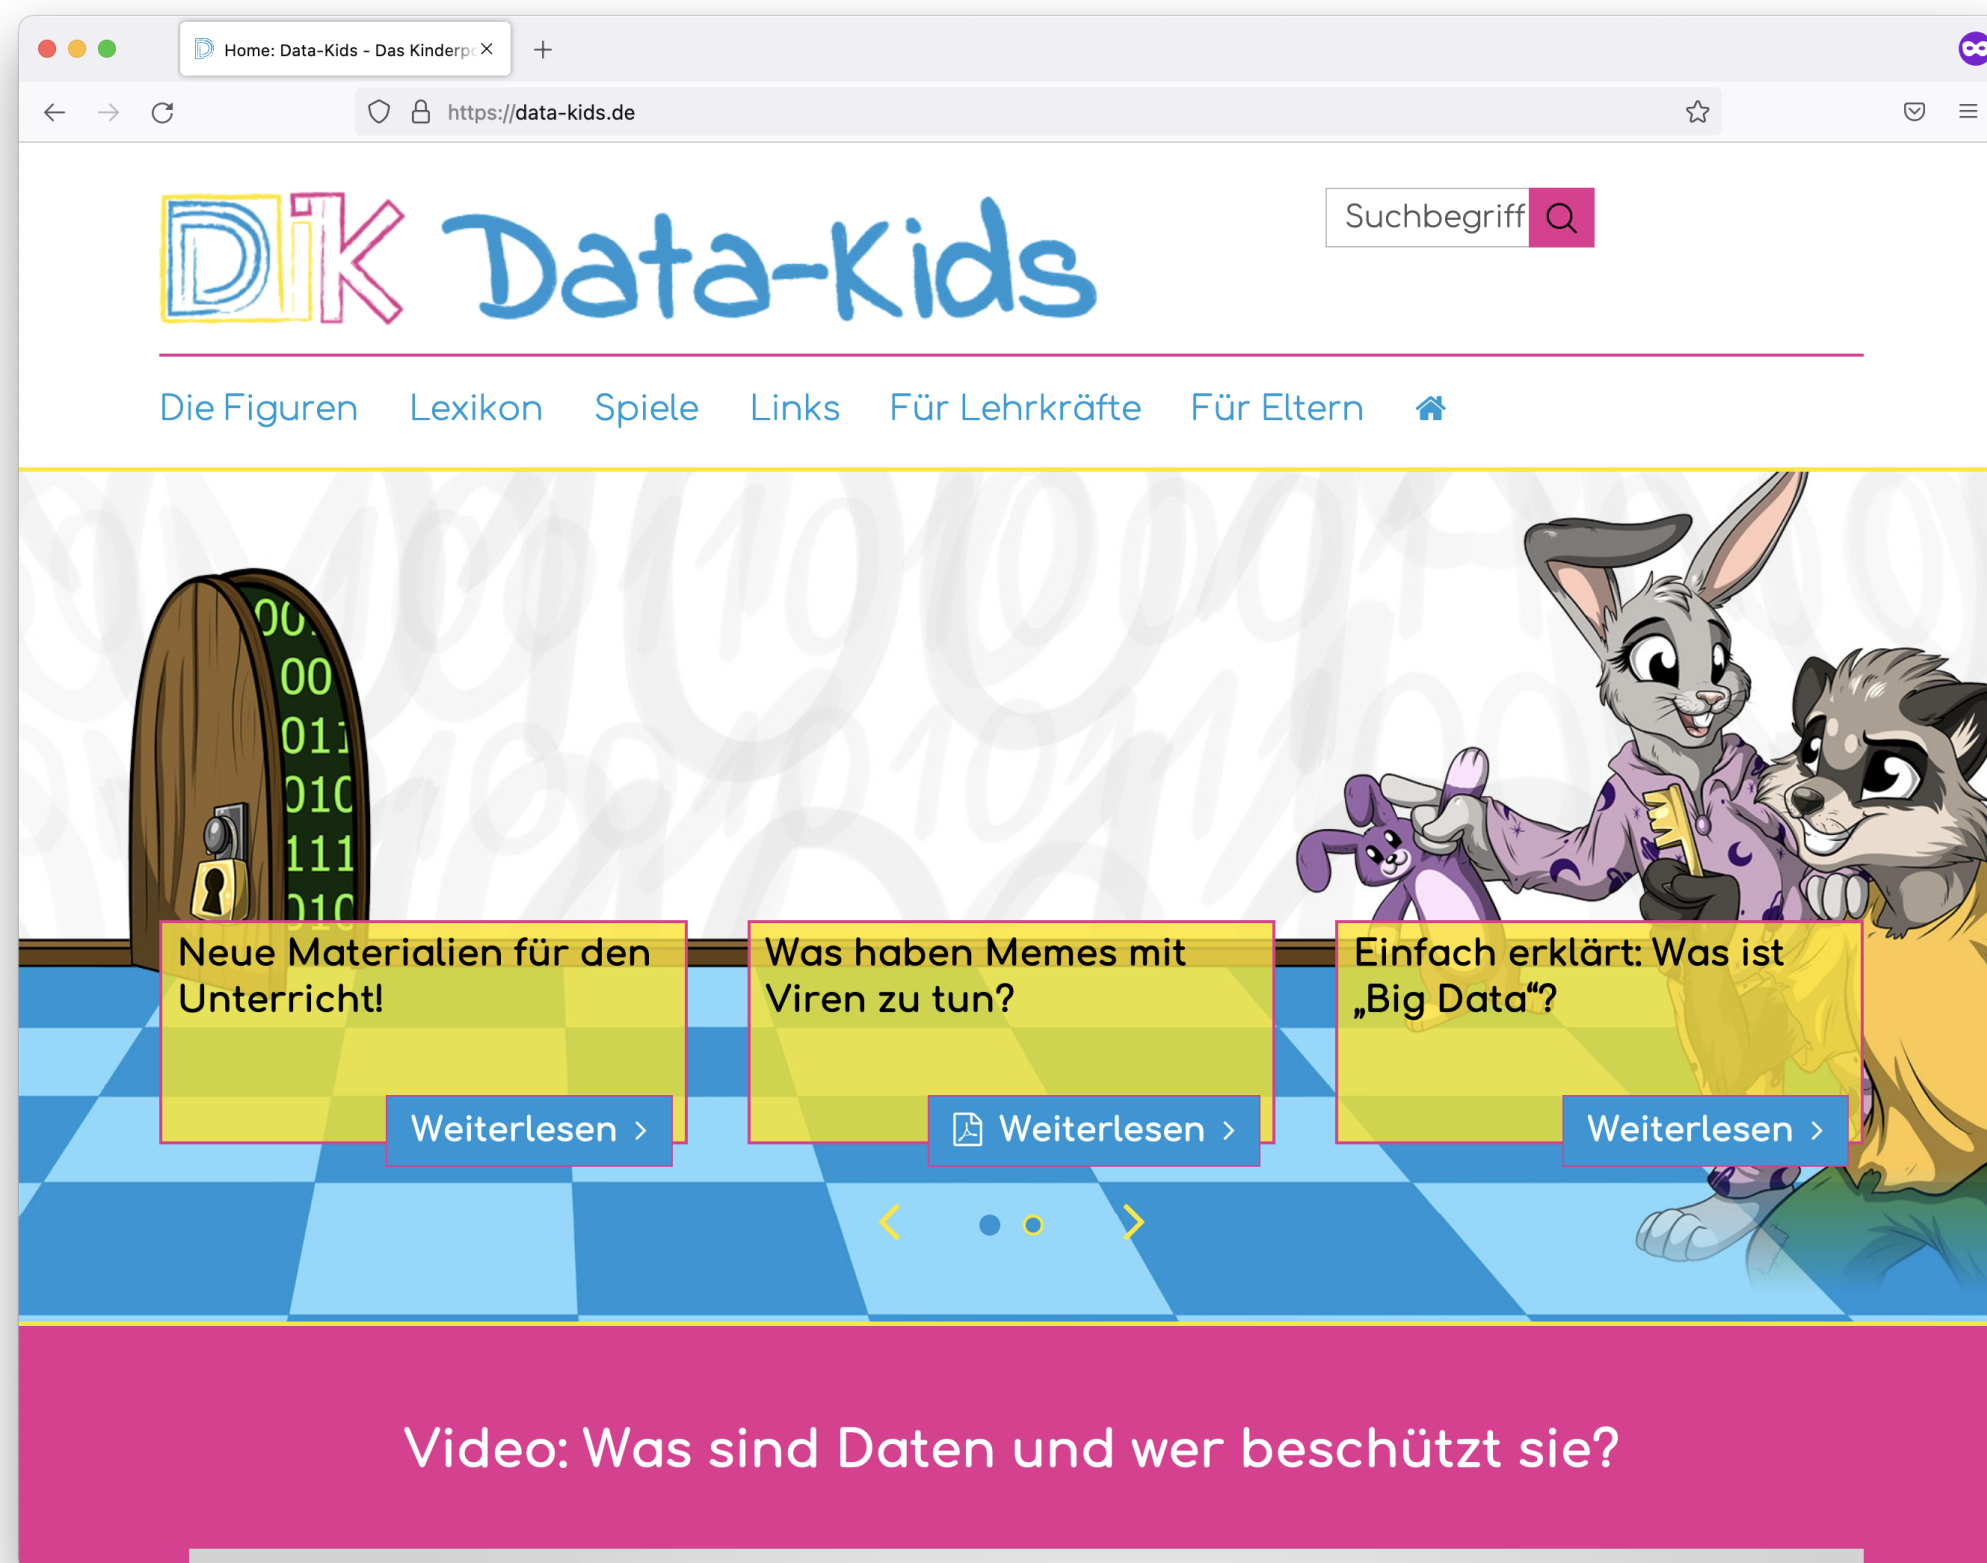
Home: Data-Kids - Das Kinderp

https://data-kids.de

DK Data-Kids

Suchbegriff

Die Figuren Lexikon Spiele Links Für Lehrkräfte Für Eltern

00
00
011
010
111
010

Neue Materialien für den Unterricht!

Weiterlesen ›

Was haben Memes mit Viren zu tun?

Weiterlesen ›

Einfach erklärt: Was ist „Big Data“?

Weiterlesen ›

Video: Was sind Daten und wer beschützt sie?